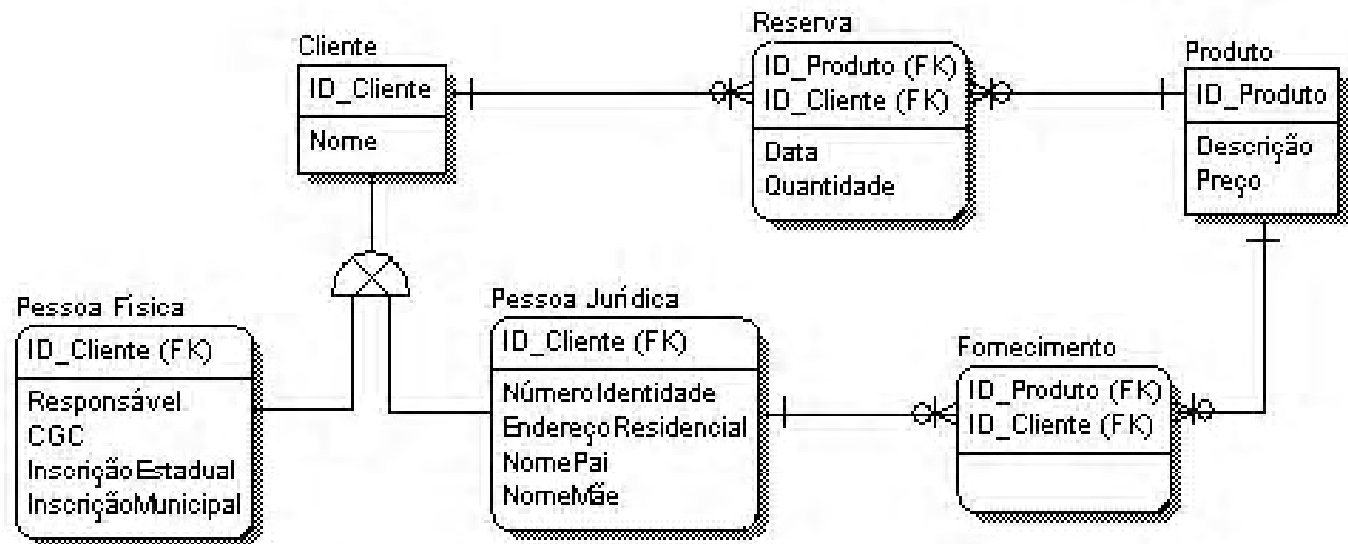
Cliente
ID_Cliente
Nome

Reserva
ID_Produto (FK)
ID_Cliente (FK)
Data
Quantidade

Produto
ID_Produto
Descrição
Preço

Pessoa Física
ID_Cliente (FK)
Responsável
CGC
InscriçãoEstadual
InscriçãoMunicipal

Pessoa Jurídica
ID_Cliente (FK)
NúmeroIdentidade
EndereçoResidencial
NomePai
NomeMãe

Fornecimento
ID_Produto (FK)
ID_Cliente (FK)